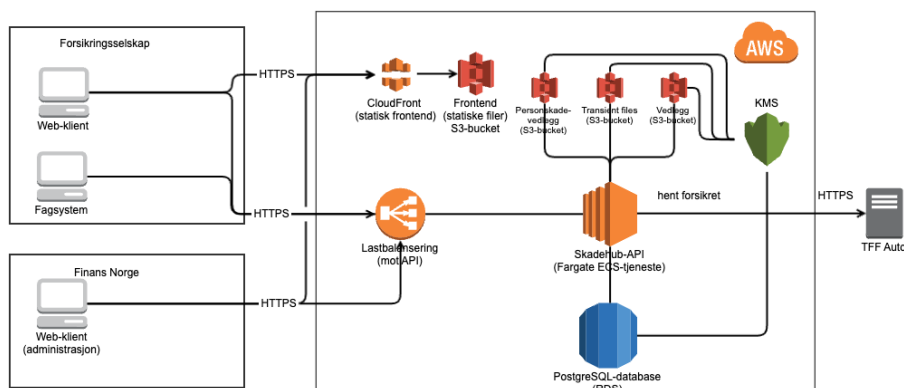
Forsikringsselskap

Web-klient

Fagsystem

Finans Norge

Web-klient
(administrasjon)

HTTPS

HTTPS

HTTPS

AWS

CloudFront
(statisk frontend)

Frontend
(statiske filer)
S3-bucket

Personskade-vedlegg
(S3-bucket)

Transient files
(S3-bucket)

Vedlegg
(S3-bucket)

KMS

Lastbalansering
(mot API)

SkadeHub-API
(Fargate ECS-tjeneste)

hent forsikret

HTTPS

TFF Auto

PostgreSQL-database
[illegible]